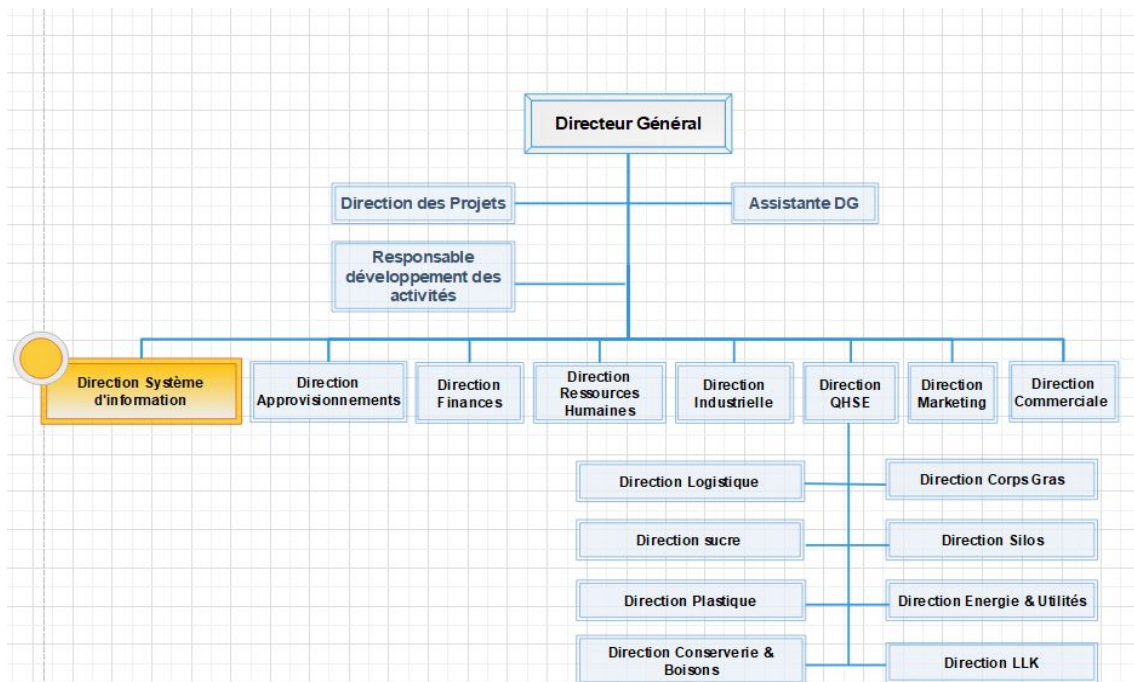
Directeur Général

Direction des Projets

Assistante DG

Responsable développement des activités

Direction Système d'information

Direction Approvisionnements

Direction Finances

Direction Ressources Humaines

Direction Industrielle

Direction QHSE

Direction Marketing

Direction Commerciale

Direction Logistique

Direction Corps Gras

Direction sucre

Direction Silos

Direction Plastique

Direction Energie & Utilités

Direction Conserverie & Boisons

Direction LLK